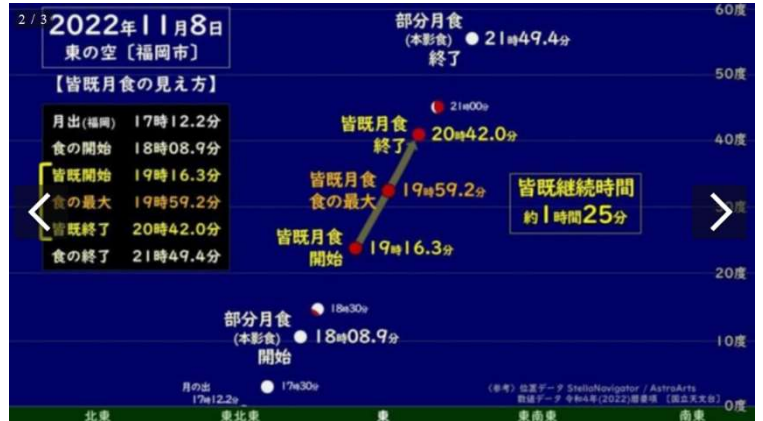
2 / 3

2022年11月8日
東の空〔福岡市〕

【皆既月食の見え方】

| 月出(福岡) | 17時12.2分 |
|---|---|
| 食の開始 | 18時08.9分 |
| 皆既開始 | 19時16.3分 |
| 食の最大 | 19時59.2分 |
| 皆既終了 | 20時42.0分 |
| 食の終了 | 21時49.4分 |

部分月食 (本影食) 21時49.4分 終了

21時00分

皆既月食 終了 20時42.0分

皆既月食 食の最大 19時59.2分

皆既月食 開始 19時16.3分

皆既継続時間 約1時間25分

18時30分

部分月食 (本影食) 18時08.9分 開始

月の出 17時12.2分

17時30分

60度
50度
40度
30度
20度
10度
0度

(参考) 位置データ StelloNavigator / AstroArts
数値データ 令和4年(2022)暦要項 〔国立天文台〕

北東 東北東 東 東南東 南東